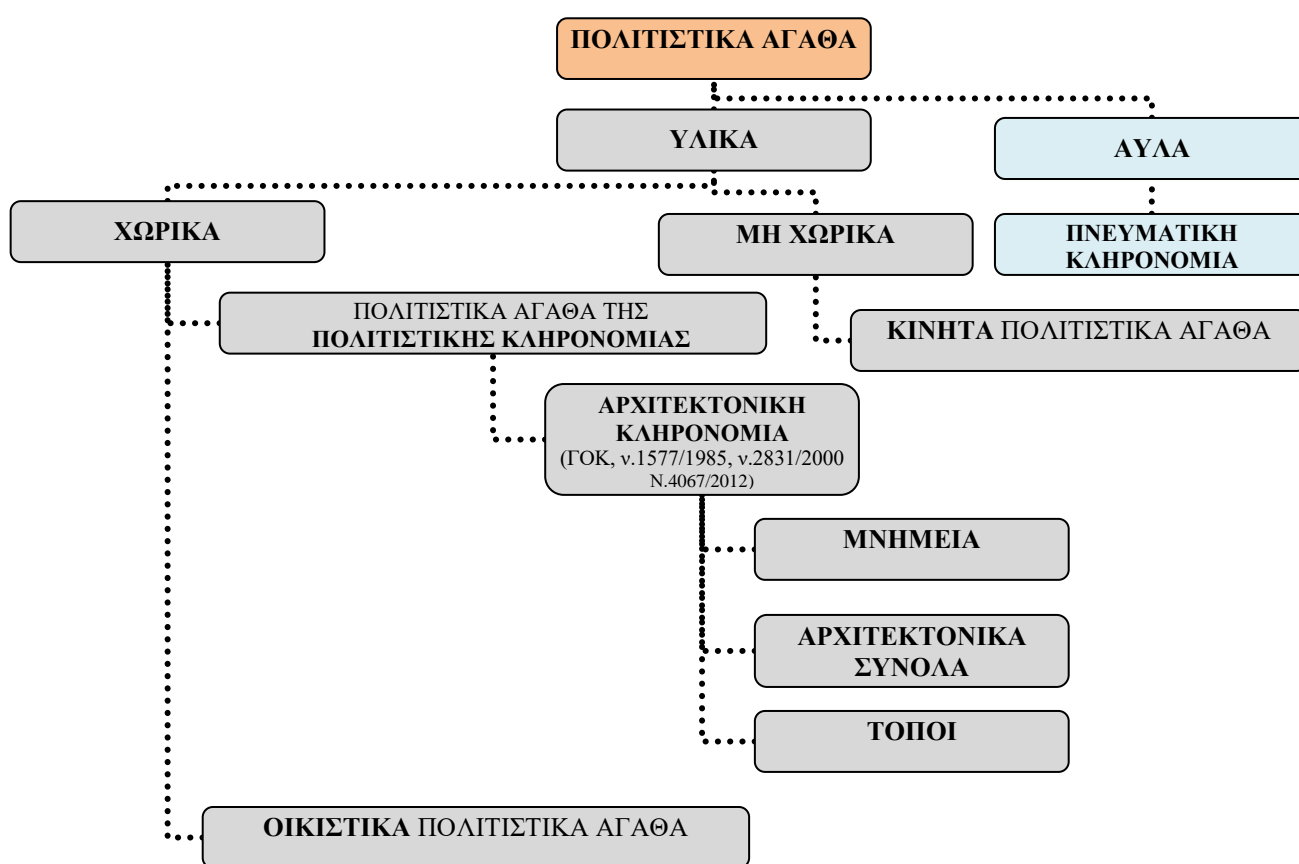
ΠΟΛΙΤΙΣΤΙΚΑ ΑΓΑΘΑ

ΥΛΙΚΑ

ΑΥΛΑ

ΧΩΡΙΚΑ

ΜΗ ΧΩΡΙΚΑ

ΠΝΕΥΜΑΤΙΚΗ ΚΛΗΡΟΝΟΜΙΑ

ΠΟΛΙΤΙΣΤΙΚΑ ΑΓΑΘΑ ΤΗΣ ΠΟΛΙΤΙΣΤΙΚΗΣ ΚΛΗΡΟΝΟΜΙΑΣ

ΚΙΝΗΤΑ ΠΟΛΙΤΙΣΤΙΚΑ ΑΓΑΘΑ

ΑΡΧΙΤΕΚΤΟΝΙΚΗ ΚΛΗΡΟΝΟΜΙΑ (ΓΟΚ, ν.1577/1985, ν.2831/2000 Ν.4067/2012)

ΜΝΗΜΕΙΑ

ΑΡΧΙΤΕΚΤΟΝΙΚΑ ΣΥΝΟΛΑ

ΤΟΠΟΙ

ΟΙΚΙΣΤΙΚΑ ΠΟΛΙΤΙΣΤΙΚΑ ΑΓΑΘΑ